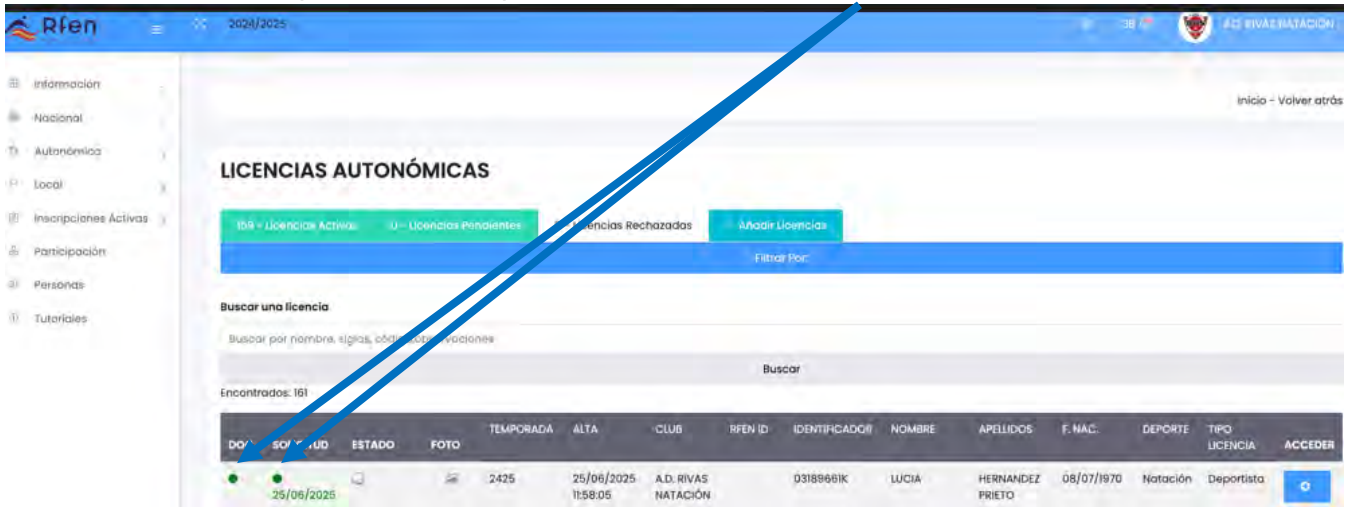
Rfen 2024/2025 38 A.D. RIVAS NATACIÓN

Información
Nacional
Autonómica
Local
Inscripciones Activas
Participación
Personas
Tutoriales

Inicio - Volver atrás

LICENCIAS AUTONÓMICAS

159 - Licencias Activas 0 - Licencias Pendientes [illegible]icencias Rechazadas Añadir Licencias

Filtrar Por:

Buscar una licencia

Buscar por nombre, siglas, códi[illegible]rvaciones

Buscar

Encontrados: 161

| DO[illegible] | SO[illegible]UD | ESTADO | FOTO | TEMPORADA | ALTA | CLUB | RFEN ID | IDENTIFICADOR | NOMBRE | APELLIDOS | F. NAC. | DEPORTE | TIPO LICENCIA | ACCEDER |
|---|---|---|---|---|---|---|---|---|---|---|---|---|---|---|
| | 25/06/2025 | | | 2425 | 25/06/2025 11:58:05 | A.D. RIVAS NATACIÓN | | 03189661K | LUCIA | HERNANDEZ PRIETO | 08/07/1970 | Natación | Deportista | |